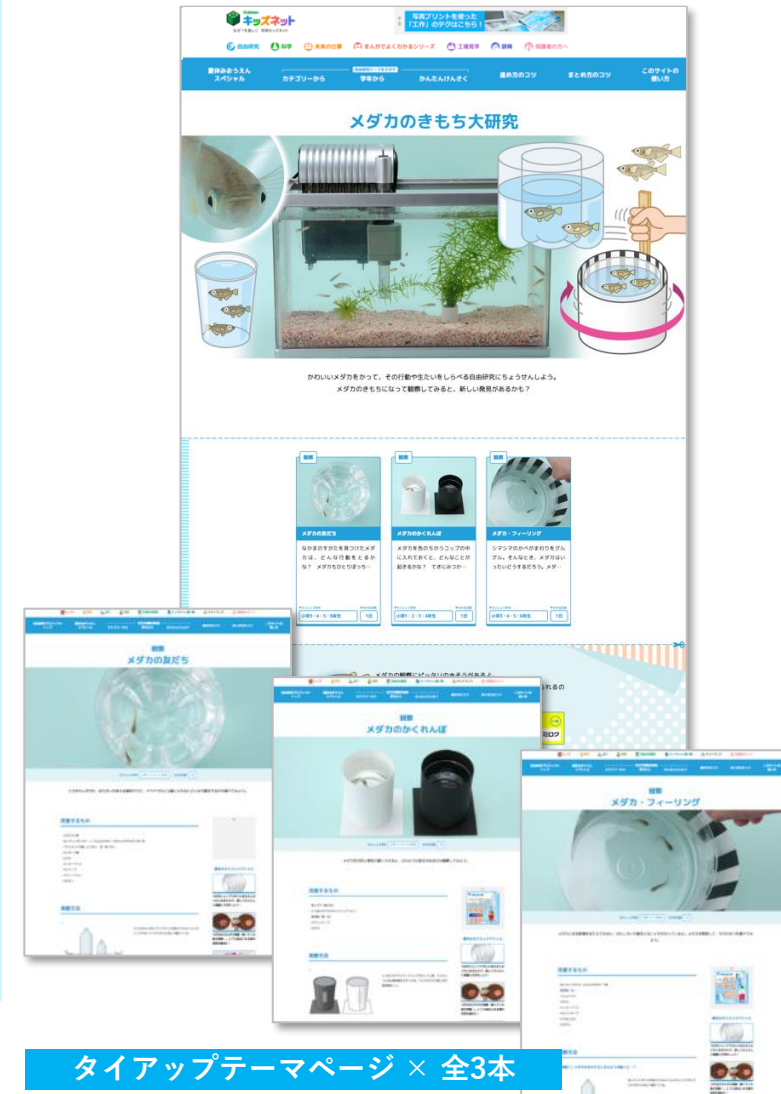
Gakken キッズネット

写真プリントを使った「工作」のテクはこちら！

自由研究　科学　未来の仕事　まんがでよくわかるシリーズ　工場見学　辞典　保護者の方へ

夏休みおうえんスペシャル　カテゴリーから　学年から　かんたんけんさく　進め方のコツ　まとめ方のコツ　このサイトの使い方

メダカのきもち大研究

かわいいメダカをかって、その行動や生たいをしらべる自由研究にちょうせんしよう。メダカのきもちになって観察してみると、新しい発見があるかも？

観察
メダカの友だち
なかまのすがたを見つけたメダカは、どんな行動をとるかな？ メダカもひとりぼっち…
小学1・4・5・6年生　1日

観察
メダカのかくれんぼ
メダカを色のちがうコップの中に入れておくと、どんなことが起きるかな？ てきにみつか…
小学1・2・3・4年生　1日

観察
メダカ・フィーリング
シマシマのかべがまわりをグルグル。そんなとき、メダカはいったいどうするだろう。メダ…
小学3・4・5・6年生　1日

メダカの観察にピッタリのキットがあると

観察
メダカの友だち

観察
メダカのかくれんぼ

観察
メダカ・フィーリング

用意するもの

実験方法

タイアップテーマページ × 全3本